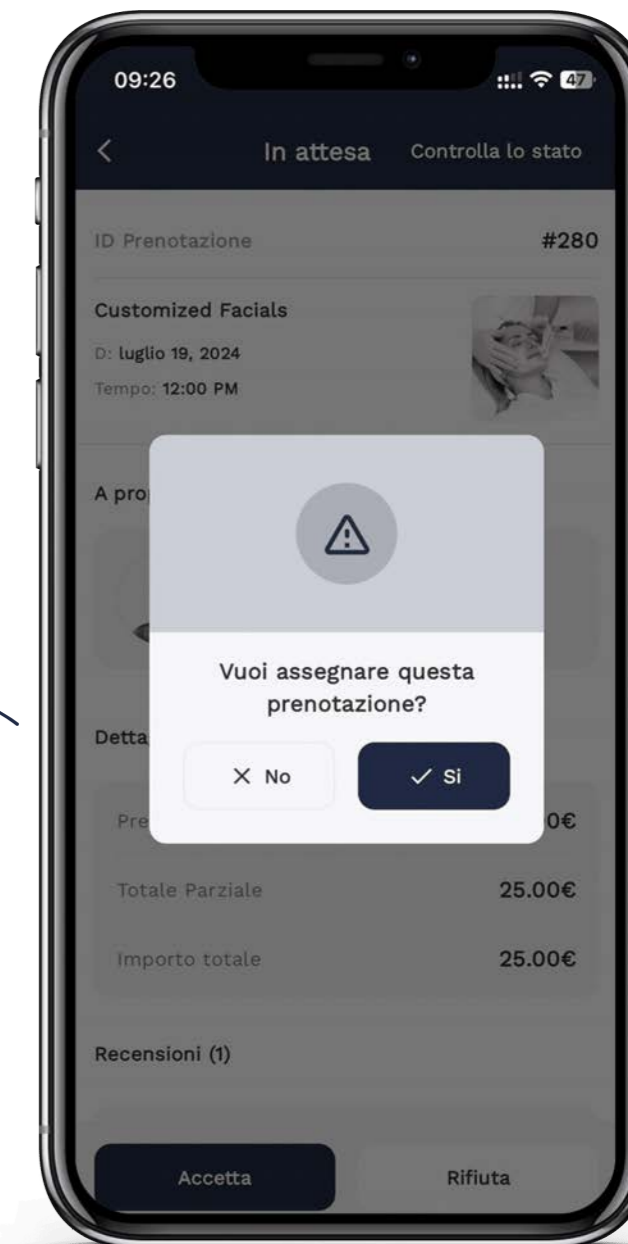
09:26

47

In attesa

Controlla lo stato

ID Prenotazione

#280

Customized Facials

D: luglio 19, 2024

Tempo: 12:00 PM

A pro

Detta

Pre

0€

Vuoi assegnare questa prenotazione?

No

Si

Totale Parziale

25.00€

Importo totale

25.00€

Recensioni (1)

Accetta

Rifiuta